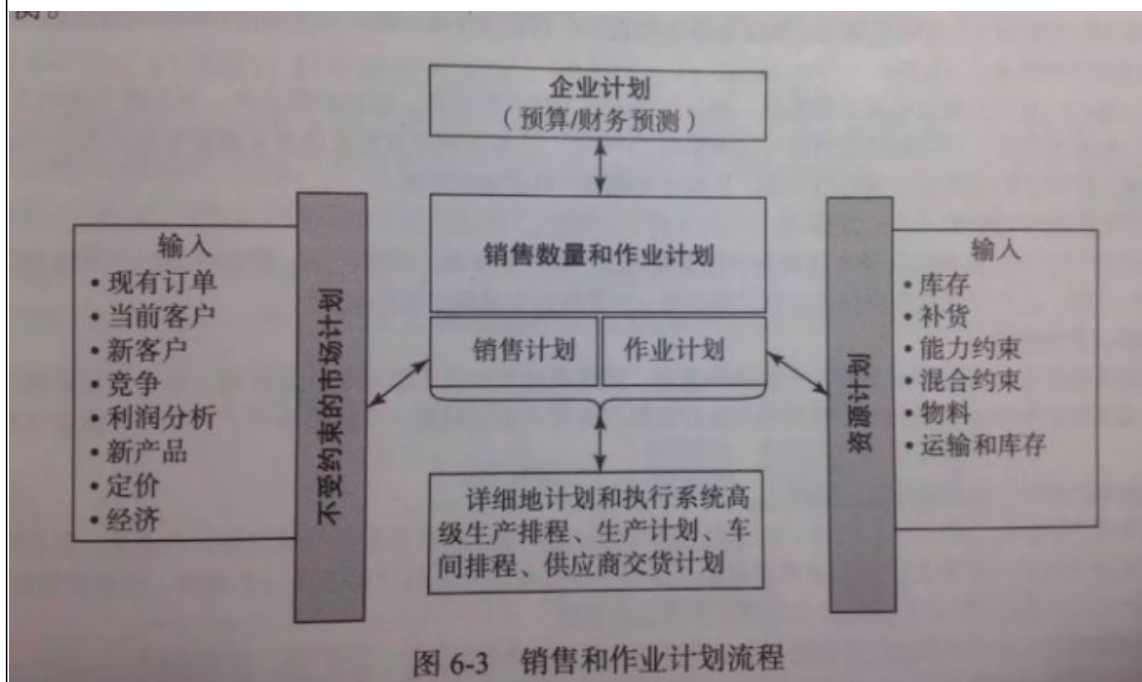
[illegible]

企业计划
（预算/财务预测）

销售数量和作业计划

销售计划

作业计划

输入
• 现有订单
• 当前客户
• 新客户
• 竞争
• 利润分析
• 新产品
• 定价
• 经济

不受约束的市场计划

资源计划

输入
• 库存
• 补货
• 能力约束
• 混合约束
• 物料
• 运输和库存

详细地计划和执行系统高级生产排程、生产计划、车间排程、供应商交货计划

图 6-3 销售和作业计划流程